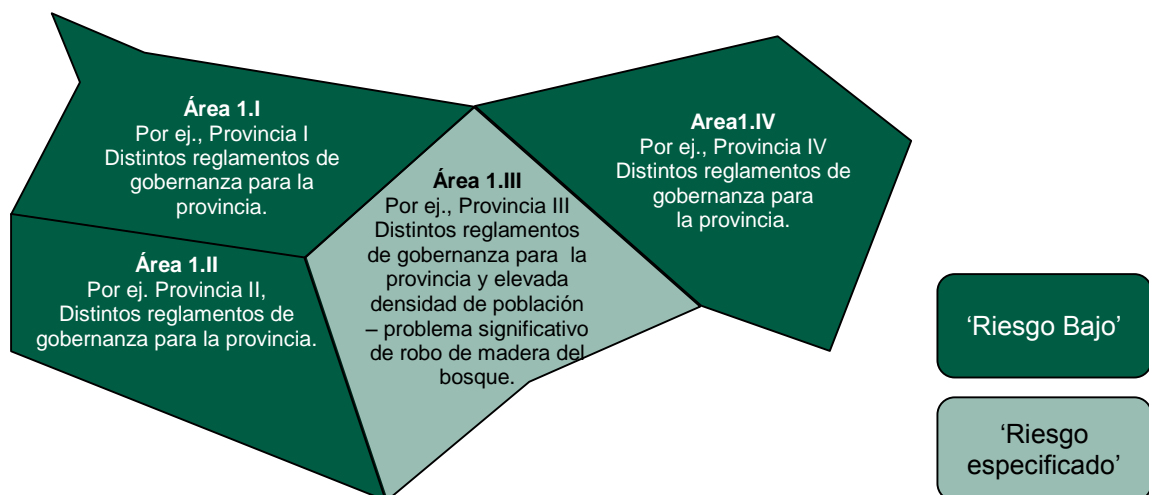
**Área 1.I**
Por ej., Provincia I
Distintos reglamentos de gobernanza para la provincia.

**Área 1.II**
Por ej. Provincia II,
Distintos reglamentos de gobernanza para la provincia.

**Área 1.III**
Por ej., Provincia III
Distintos reglamentos de gobernanza para la provincia y elevada densidad de población – problema significativo de robo de madera del bosque.

**Area1.IV**
Por ej., Provincia IV
Distintos reglamentos de gobernanza para la provincia.

'Riesgo Bajo'

'Riesgo especificado'